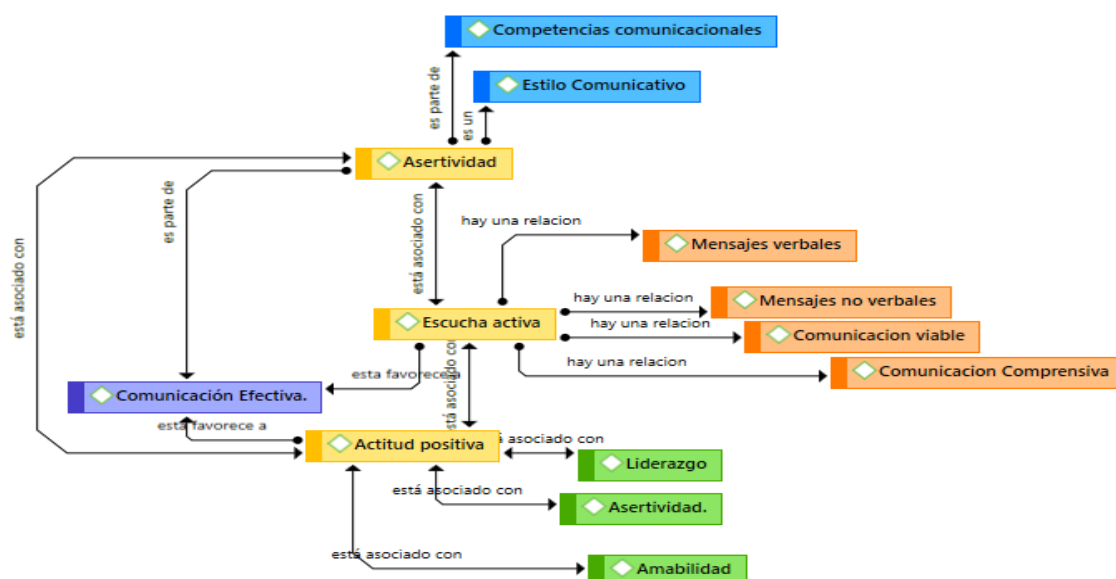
Competencias comunicacionales

Estilo Comunicativo

es parte de

es un

Asertividad

está asociado con

es parte de

está asociado con

hay una relacion

Mensajes verbales

hay una relacion

Mensajes no verbales

hay una relacion

Comunicacion viable

Escucha activa

hay una relacion

Comunicacion Comprensiva

esta favorece a

Comunicación Efectiva.

está asociado con

está favorece a

Actitud positiva

está asociado con

Liderazgo

está asociado con

Asertividad.

está asociado con

Amabilidad